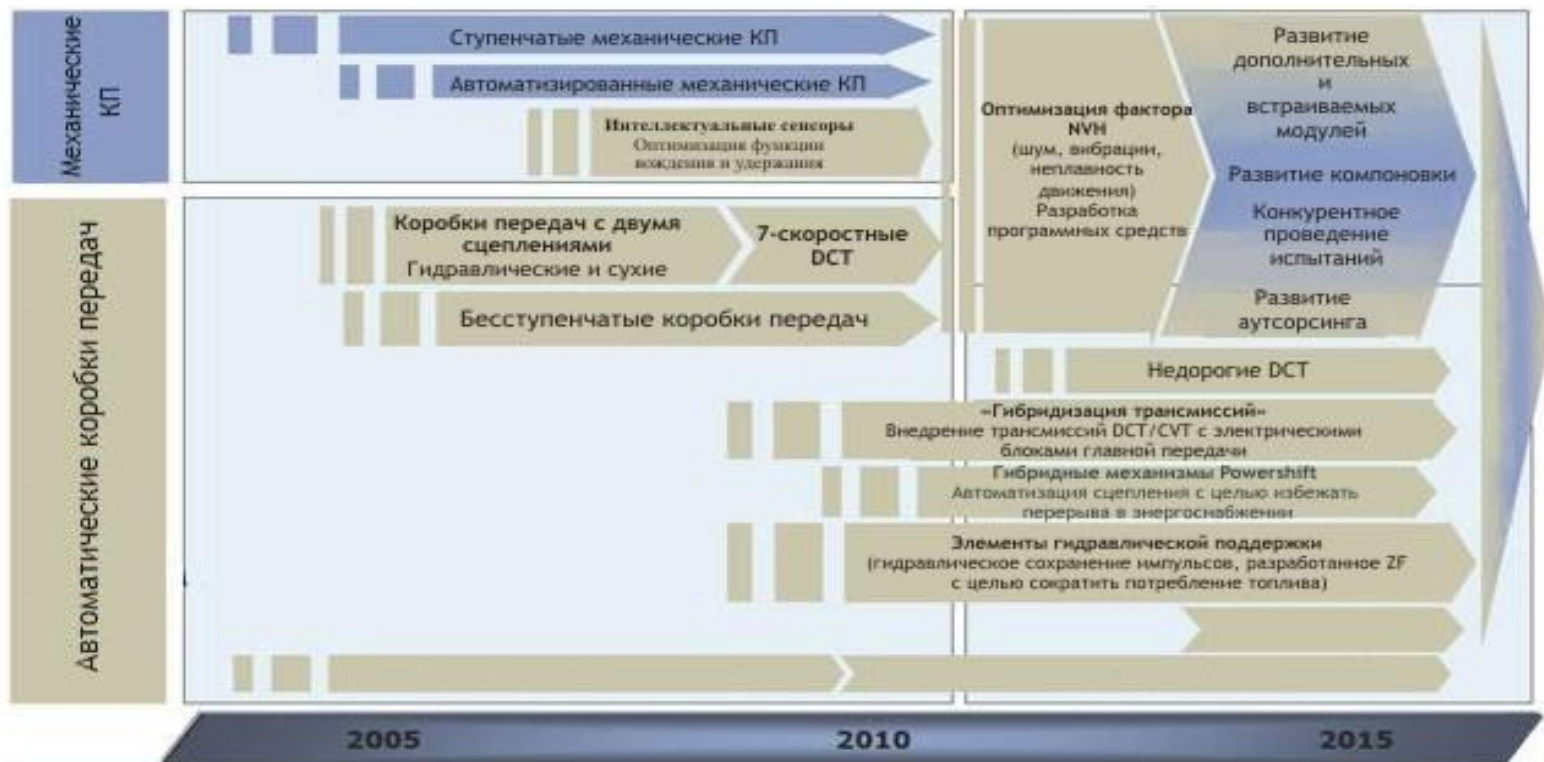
Механические КП

Ступенчатые механические КП

Автоматизированные механические КП

Интеллектуальные сенсоры
Оптимизация функции вождения и удержания

Оптимизация фактора NVH
(шум, вибрации, неплавность движения)
Разработка программных средств

Развитие дополнительных и встраиваемых модулей

Развитие компоновки

Конкурентное проведение испытаний

Развитие аутсорсинга

Автоматические коробки передач

Коробки передач с двумя сцеплениями
Гидравлические и сухие

7-скоростные DCT

Бесступенчатые коробки передач

Недорогие DCT

«Гибридизация трансмиссий»
Внедрение трансмиссий DCT/CVT с электрическими блоками главной передачи

Гибридные механизмы Powershift
Автоматизация сцепления с целью избежать перерыва в энергоснабжении

Элементы гидравлической поддержки
(гидравлическое сохранение импульсов, разработанное ZF с целью сократить потребление топлива)

2005

2010

2015